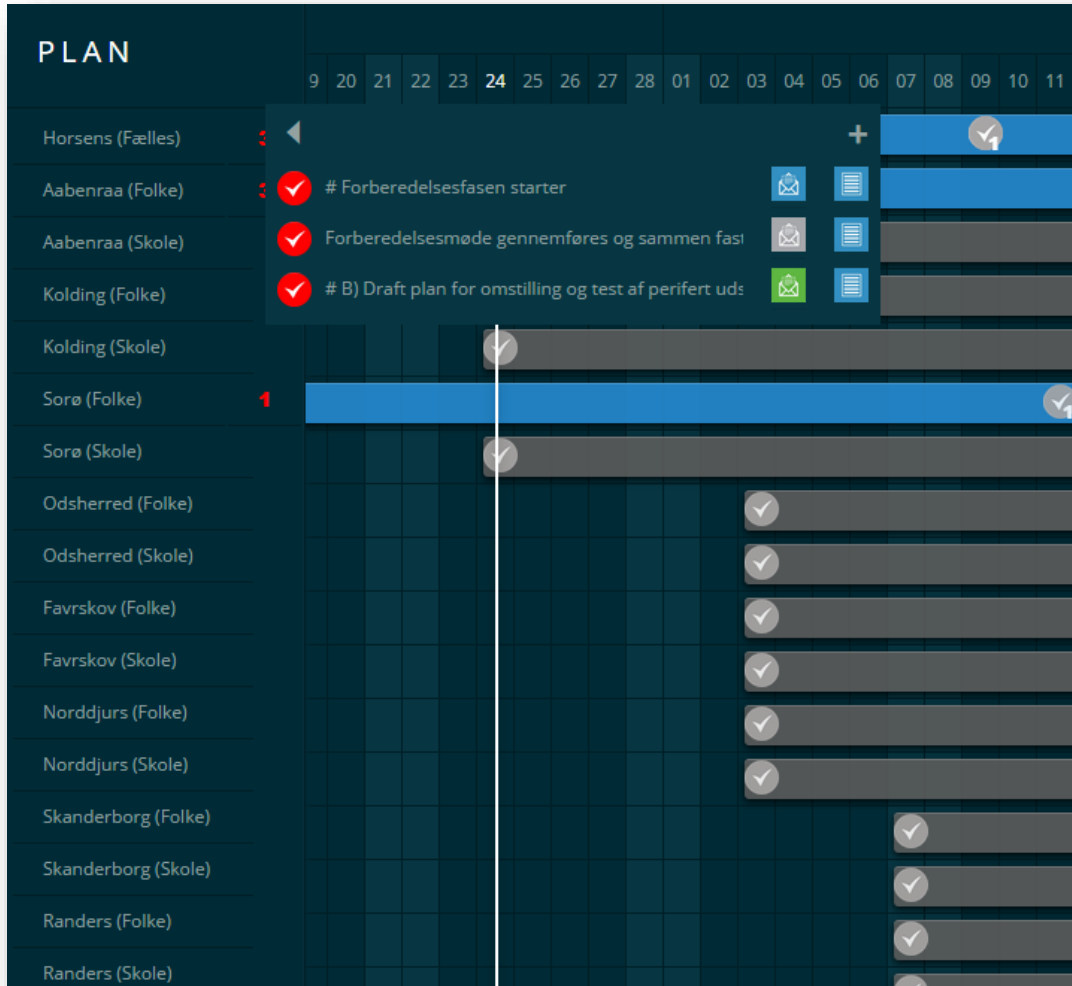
PLAN

9 20 21 22 23 24 25 26 27 28 01 02 03 04 05 06 07 08 09 10 11

Horsens (Fælles) 3
Aabenraa (Folke) 3
Aabenraa (Skole)
Kolding (Folke)
Kolding (Skole)
Sorø (Folke) 1
Sorø (Skole)
Odsherred (Folke)
Odsherred (Skole)
Favrskov (Folke)
Favrskov (Skole)
Norddjurs (Folke)
Norddjurs (Skole)
Skanderborg (Folke)
Skanderborg (Skole)
Randers (Folke)
Randers (Skole)

+
# Forberedelsesfasen starter
Forberedelsesmøde gennemføres og sammen fast
# B) Draft plan for omstilling og test af perifert uds

1
1